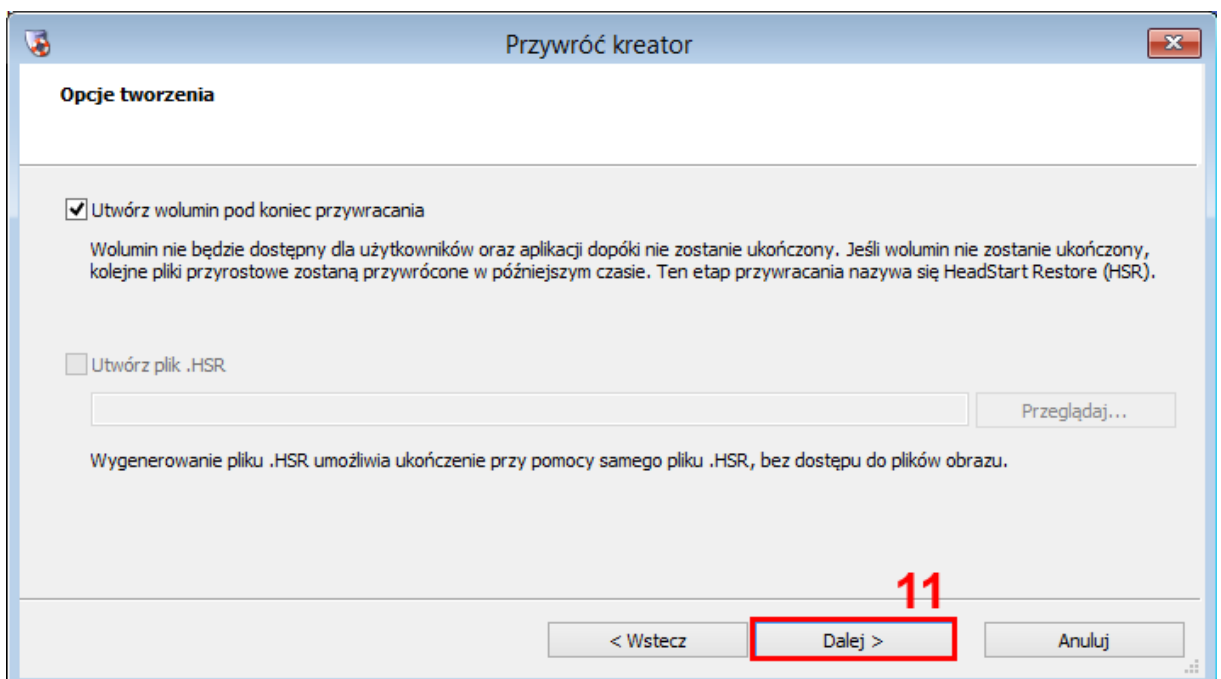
Przywróć kreator

Opcje tworzenia

Utwórz wolumin pod koniec przywracania

Wolumin nie będzie dostępny dla użytkowników oraz aplikacji dopóki nie zostanie ukończony. Jeśli wolumin nie zostanie ukończony, kolejne pliki przyrostowe zostaną przywrócone w późniejszym czasie. Ten etap przywracania nazywa się HeadStart Restore (HSR).

Utwórz plik .HSR

Przeglądaj...

Wygenerowanie pliku .HSR umożliwia ukończenie przy pomocy samego pliku .HSR, bez dostępu do plików obrazu.

11

< Wstecz

Dalej >

Anuluj